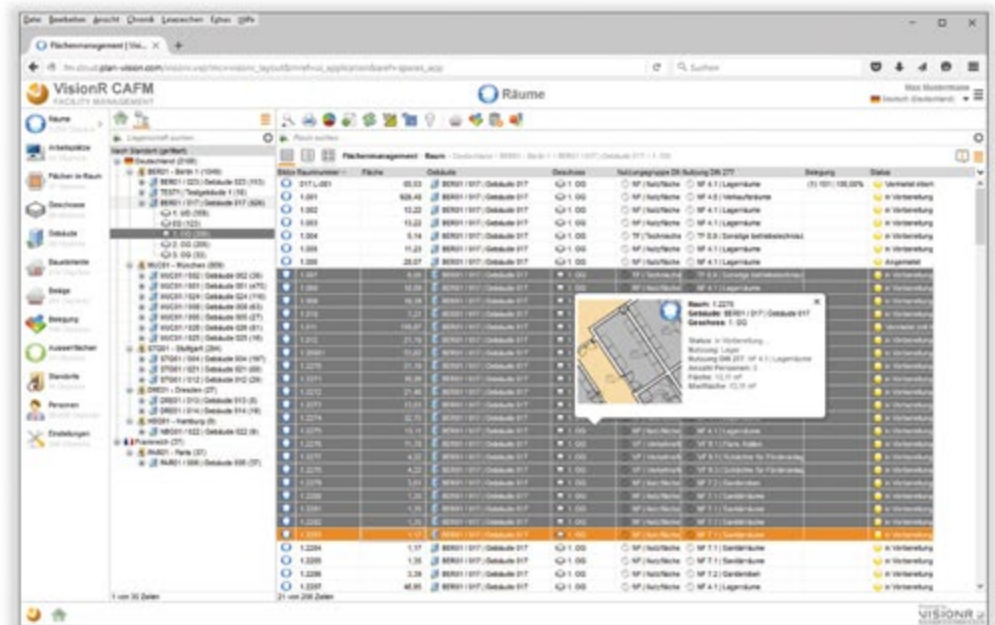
Datei Bearbeiten Ansicht Chronik Lesezeichen Extras Hilfe

Flächenmanagement | Visi...

VisionR CAFM
FACILITY MANAGEMENT

Räume

Max Mustermann
Deutsch (Deutschland)

Räume
Arbeitsplätze
Flächen in Raum
Geschosse
Gebäude
Bauelemente
Belege
Belegung
Aussenflächen
Standorte
Personen
Einstellungen

Nach Standort (geführt)
Deutschland (2168)
BER01 - Berlin 1 (1048)
BER01 / 017 / Gebäude 017 (926)
1. UG (356)
EG (123)
1. OG (208)
2. OG (205)
3. OG (33)
MUC01 - München (689)
STG01 - Stuttgart (264)
DRE01 - Dresden (27)
HRG01 - Hamburg (8)
Frankreich (37)
PAR01 - Paris (37)

Flächenmanagement Raum

Status | Raumnummer | Fläche | Gebäude | Geschoss | Nutzungsgruppe DIN | Nutzung DIN 277 | Belegung | Status

Raum: 1.2270
Gebäude: BER01 / 017 / Gebäude 017
Geschoss: 1. OG
Status: in Vorbereitung
Nutzung: Lager
Nutzung DIN 277: NF 4.1 | Lagerräume
Anzahl Personen: 0
Fläche: 12,11 m²
Mietfläche: 12,11 m²

1 von 30 Zeilen
21 von 208 Zeilen

VISIONR